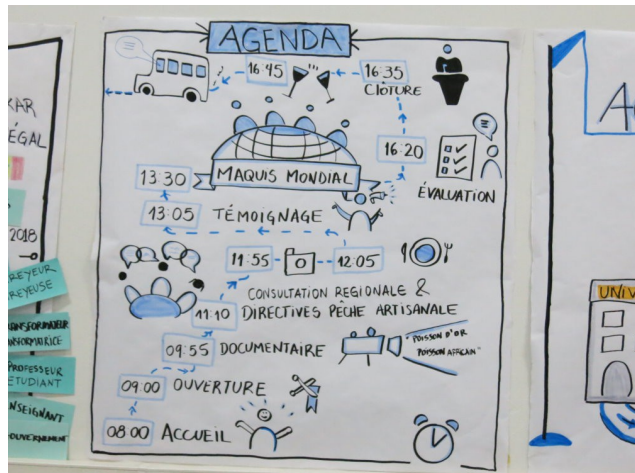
KAR
ÉGAL
2018
REVEUR
REVEUSE
NSFORMATEUR
NSFORMATRICE
PROFESSEUR
ÉTUDIANT
NSEIGNANT
OUVERNEMENT

AGENDA

16:45
16:35
CLÔTURE
16:20
ÉVALUATION
MAQUIS MONDIAL
13:30
13:05 TÉMOIGNAGE
11:55
12:05
CONSULTATION REGIONALE & DIRECTIVES PÊCHE ARTISANALE
11:10
09:55 DOCUMENTAIRE
"POISSON D'OR POISSON AFRICAIN"
09:00 OUVERTURE
08:00 ACCUEIL

UNIV
A